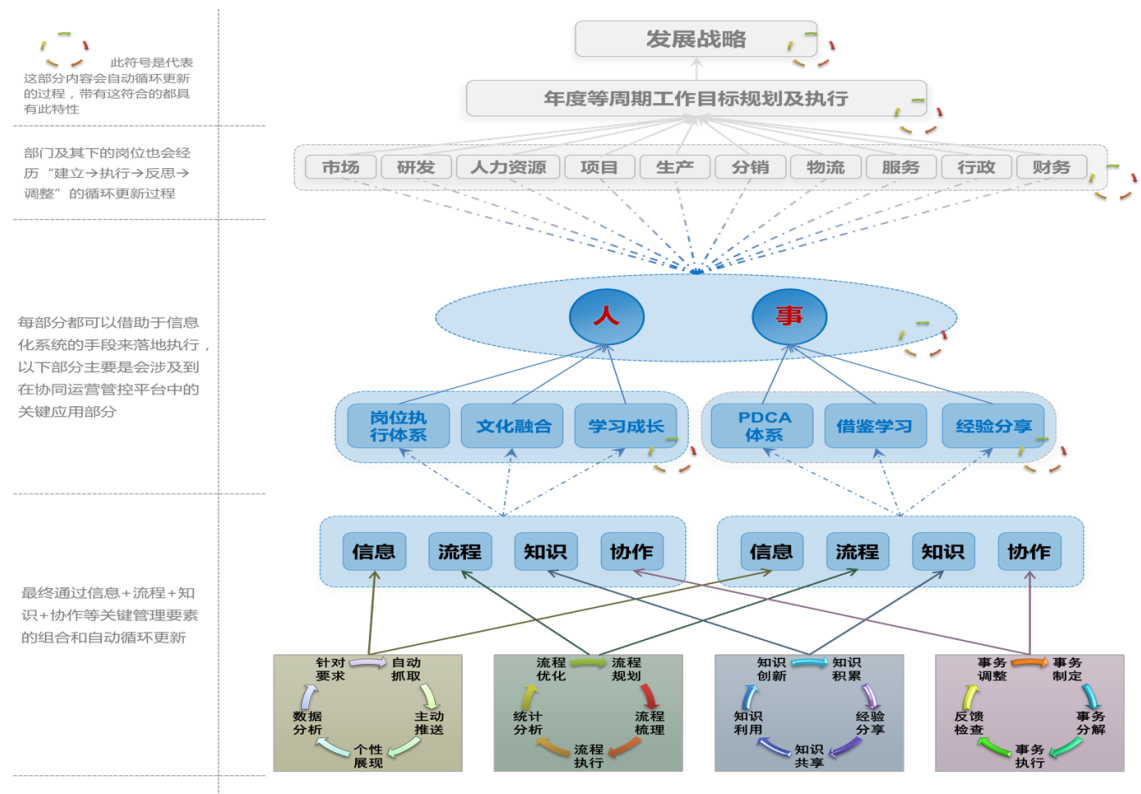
此符号是代表这部分内容会自动循环更新的过程，带有这符合的都具有此特性

部门及其下的岗位也会经历“建立→执行→反思→调整”的循环更新过程

每部分都可以借助于信息化系统的手段来落地执行，以下部分主要是会涉及到在协同运营管控平台中的关键应用部分

最终通过信息+流程+知识+协作等关键管理要素的组合和自动循环更新

发展战略

年度等周期工作目标规划及执行

市场 研发 人力资源 项目 生产 分销 物流 服务 行政 财务

人

事

岗位执行体系 文化融合 学习成长

PDCA体系 借鉴学习 经验分享

信息 流程 知识 协作

信息 流程 知识 协作

针对要求 自动抓取 主动推送 个性展现 数据分析

流程优化 流程规划 流程梳理 流程执行 统计分析

知识创新 知识积累 经验分享 知识共享 知识利用

事务调整 事务制定 事务分解 事务执行 反馈检查